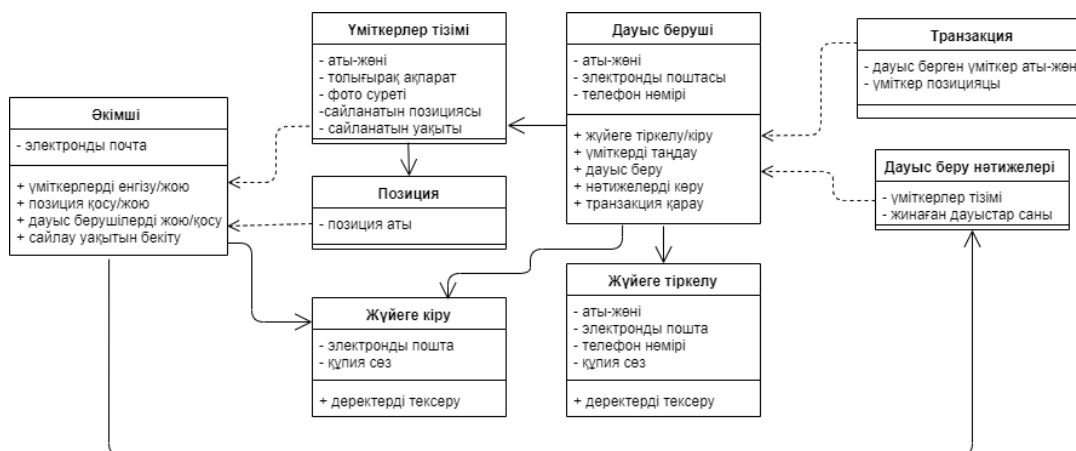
Үміткерлер тізімі
- аты-жөні
- толығырақ ақпарат
- фото суреті
-сайланатын позициясы
- сайланатын уақыты

Дауыс беруші
- аты-жөні
- электронды поштасы
- телефон нөмірі
+ жүйеге тіркелу/кіру
+ үміткерді таңдау
+ дауыс беру
+ нәтижелерді көру
+ транзакция қарау

Транзакция
- дауыс берген үміткер аты-жөн
- үміткер позицияцы

Әкімші
- электронды почта
+ үміткерлерді енгізу/жою
+ позиция қосу/жою
+ дауыс берушілерді жою/қосу
+ сайлау уақытын бекіту

Позиция
- позиция аты

Дауыс беру нәтижелері
- үміткерлер тізімі
- жинаған дауыстар саны

Жүйеге кіру
- электронды пошта
- құпия сөз
+ деректерді тексеру

Жүйеге тіркелу
- аты-жөні
- электронды пошта
- телефон нөмірі
- құпия сөз
+ деректерді тексеру